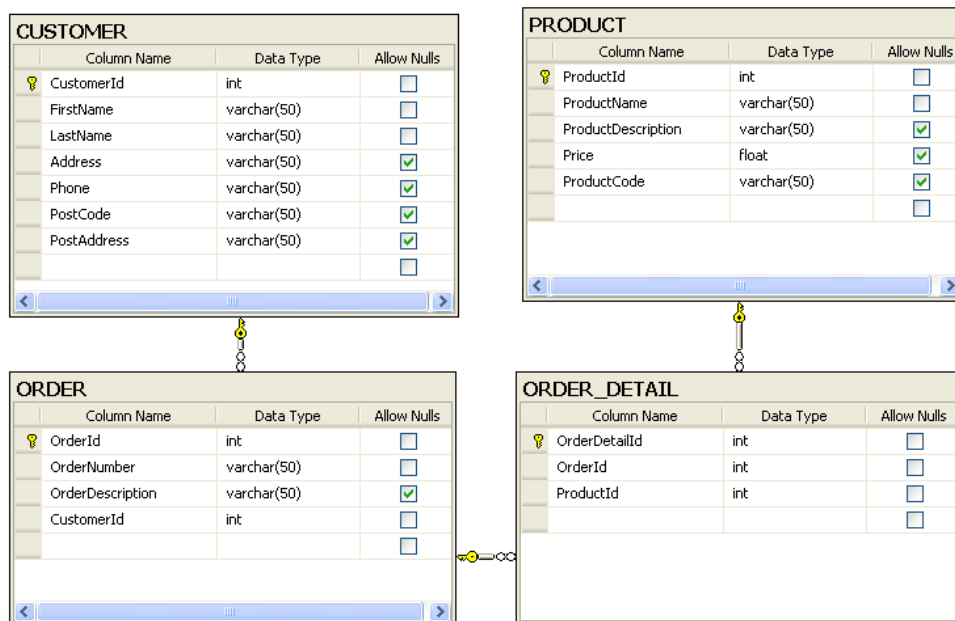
CUSTOMER

| Column Name | Data Type | Allow Nulls |
|---|---|---|
| CustomerId | int | ☐ |
| FirstName | varchar(50) | ☐ |
| LastName | varchar(50) | ☐ |
| Address | varchar(50) | ☑ |
| Phone | varchar(50) | ☑ |
| PostCode | varchar(50) | ☑ |
| PostAddress | varchar(50) | ☑ |
| | | ☐ |

PRODUCT

| Column Name | Data Type | Allow Nulls |
|---|---|---|
| ProductId | int | ☐ |
| ProductName | varchar(50) | ☐ |
| ProductDescription | varchar(50) | ☑ |
| Price | float | ☑ |
| ProductCode | varchar(50) | ☑ |
| | | ☐ |

ORDER

| Column Name | Data Type | Allow Nulls |
|---|---|---|
| OrderId | int | ☐ |
| OrderNumber | varchar(50) | ☐ |
| OrderDescription | varchar(50) | ☑ |
| CustomerId | int | ☐ |
| | | ☐ |

ORDER_DETAIL

| Column Name | Data Type | Allow Nulls |
|---|---|---|
| OrderDetailId | int | ☐ |
| OrderId | int | ☐ |
| ProductId | int | ☐ |
| | | ☐ |